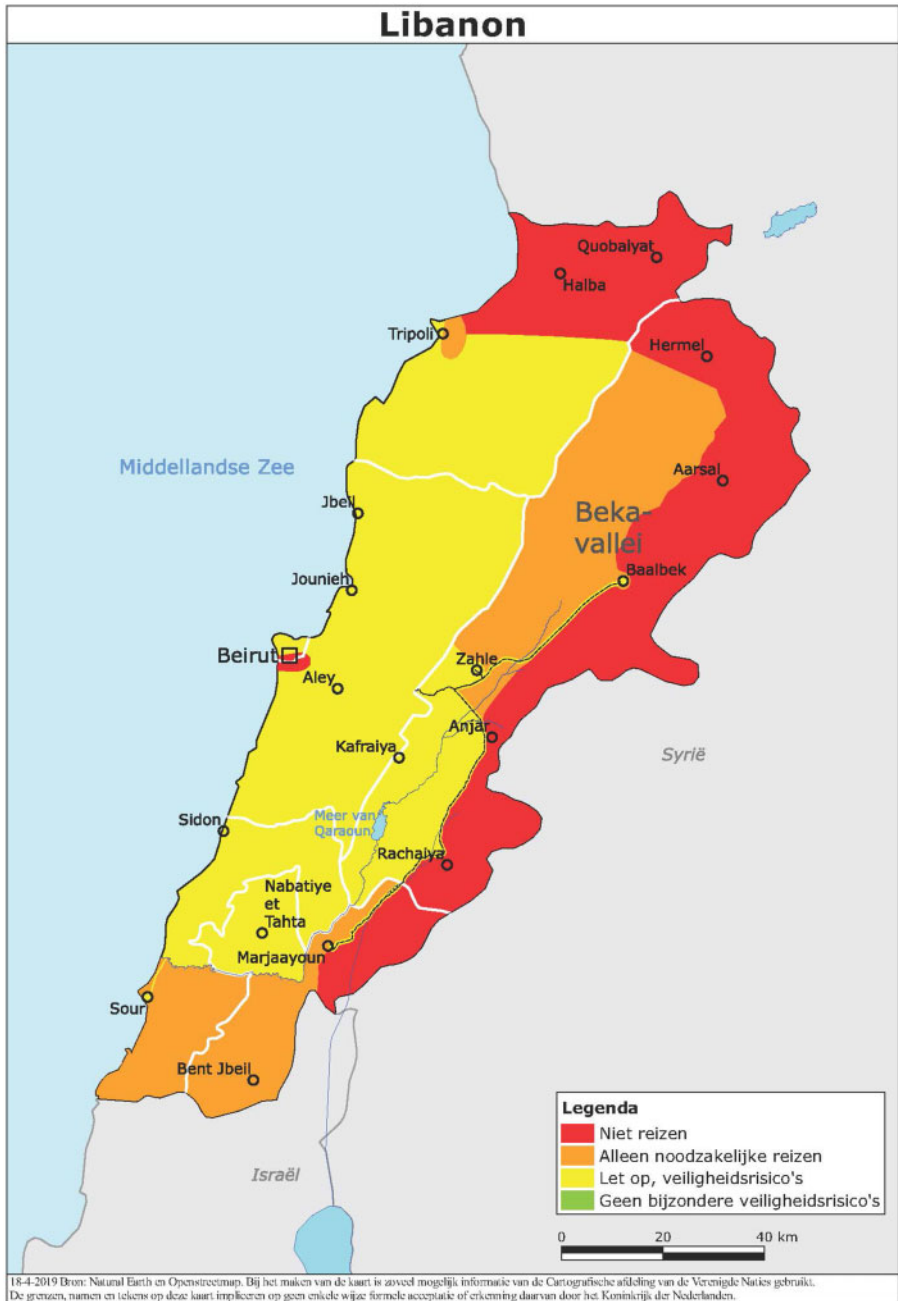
Libanon

Quobaiyat
Halba
Tripoli
Hermel
Middellandse Zee
Aarsal
Jbeil
Beka-vallei
Jounieh
Baalbek
Beirut
Zahle
Aley
Anjar
Syrië
Kafraiya
Sidon
Meer van Qaraoun
Rachaiya
Nabatiye et Tahta
Marjaayoun
Sour
Bent Jbeil
Israël

Legenda
Niet reizen
Alleen noodzakelijke reizen
Let op, veiligheidsrisico's
Geen bijzondere veiligheidsrisico's

0 20 40 km

18-4-2019 Bron: Natural Earth en Openstreetmap. Bij het maken van de kaart is zoveel mogelijk informatie van de Cartografische afdeling van de Verenigde Naties gebruikt. De grenzen, namen en tekens op deze kaart impliceren op geen enkele wijze formele acceptatie of erkenning daarvan door het Koninkrijk der Nederlanden.